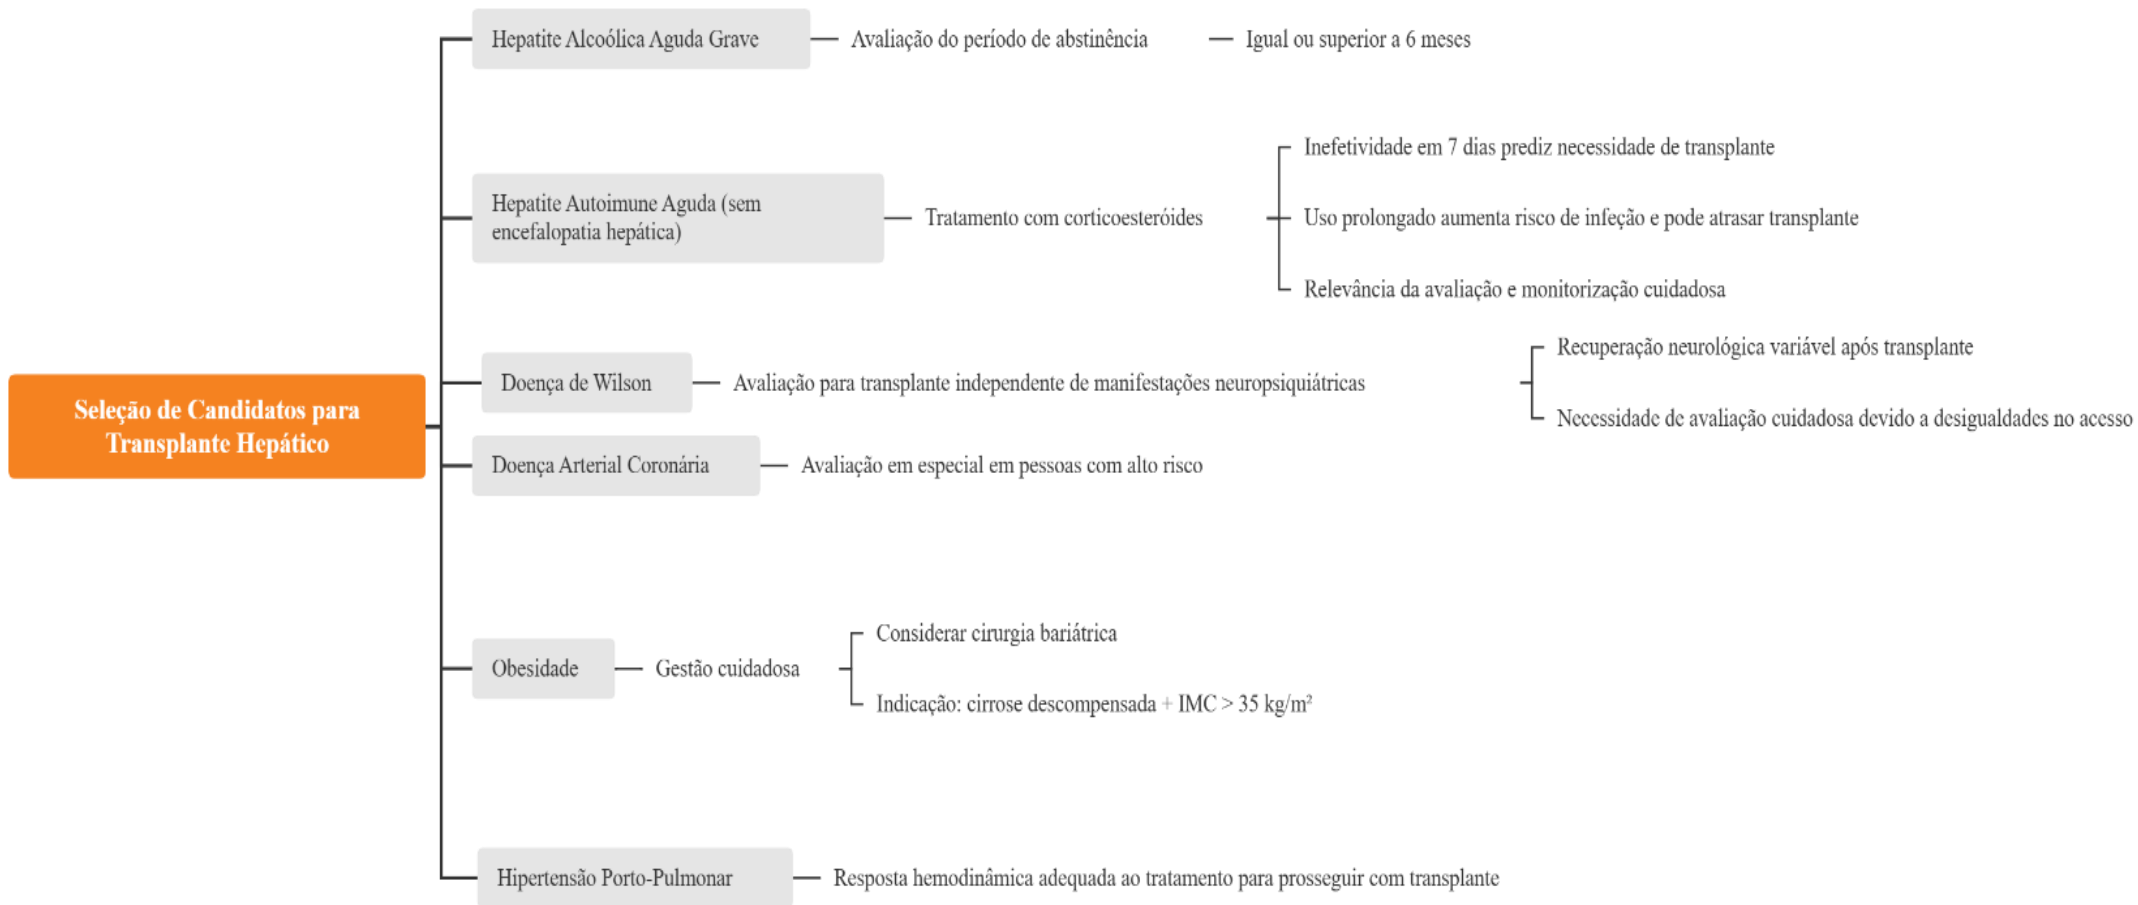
Seleção de Candidatos para Transplante Hepático

Hepatite Alcoólica Aguda Grave
Avaliação do período de abstinência
Igual ou superior a 6 meses

Hepatite Autoimune Aguda (sem encefalopatia hepática)
Tratamento com corticoesteróides
Inefetividade em 7 dias prediz necessidade de transplante
Uso prolongado aumenta risco de infeção e pode atrasar transplante
Relevância da avaliação e monitorização cuidadosa

Doença de Wilson
Avaliação para transplante independente de manifestações neuropsiquiátricas
Recuperação neurológica variável após transplante
Necessidade de avaliação cuidadosa devido a desigualdades no acesso

Doença Arterial Coronária
Avaliação em especial em pessoas com alto risco

Obesidade
Gestão cuidadosa
Considerar cirurgia bariátrica
Indicação: cirrose descompensada + IMC > 35 kg/m²

Hipertensão Porto-Pulmonar
Resposta hemodinâmica adequada ao tratamento para prosseguir com transplante